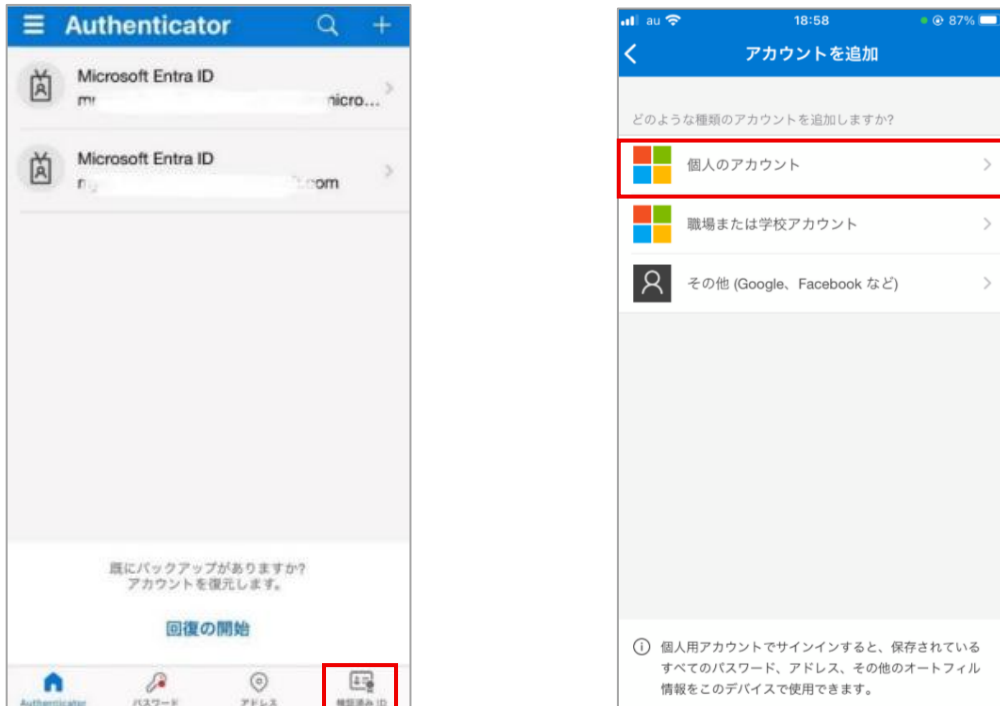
Authenticator

Microsoft Entra ID
m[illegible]icro...

Microsoft Entra ID
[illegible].com

既にバックアップがありますか?
アカウントを復元します。

回復の開始

Authenticator
パスワード
アドレス
検証済み ID

au 18:58 87%

アカウントを追加

どのような種類のアカウントを追加しますか?

個人のアカウント

職場または学校アカウント

その他 (Google、Facebook など)

個人用アカウントでサインインすると、保存されているすべてのパスワード、アドレス、その他のオートフィル情報をこのデバイスで使用できます。